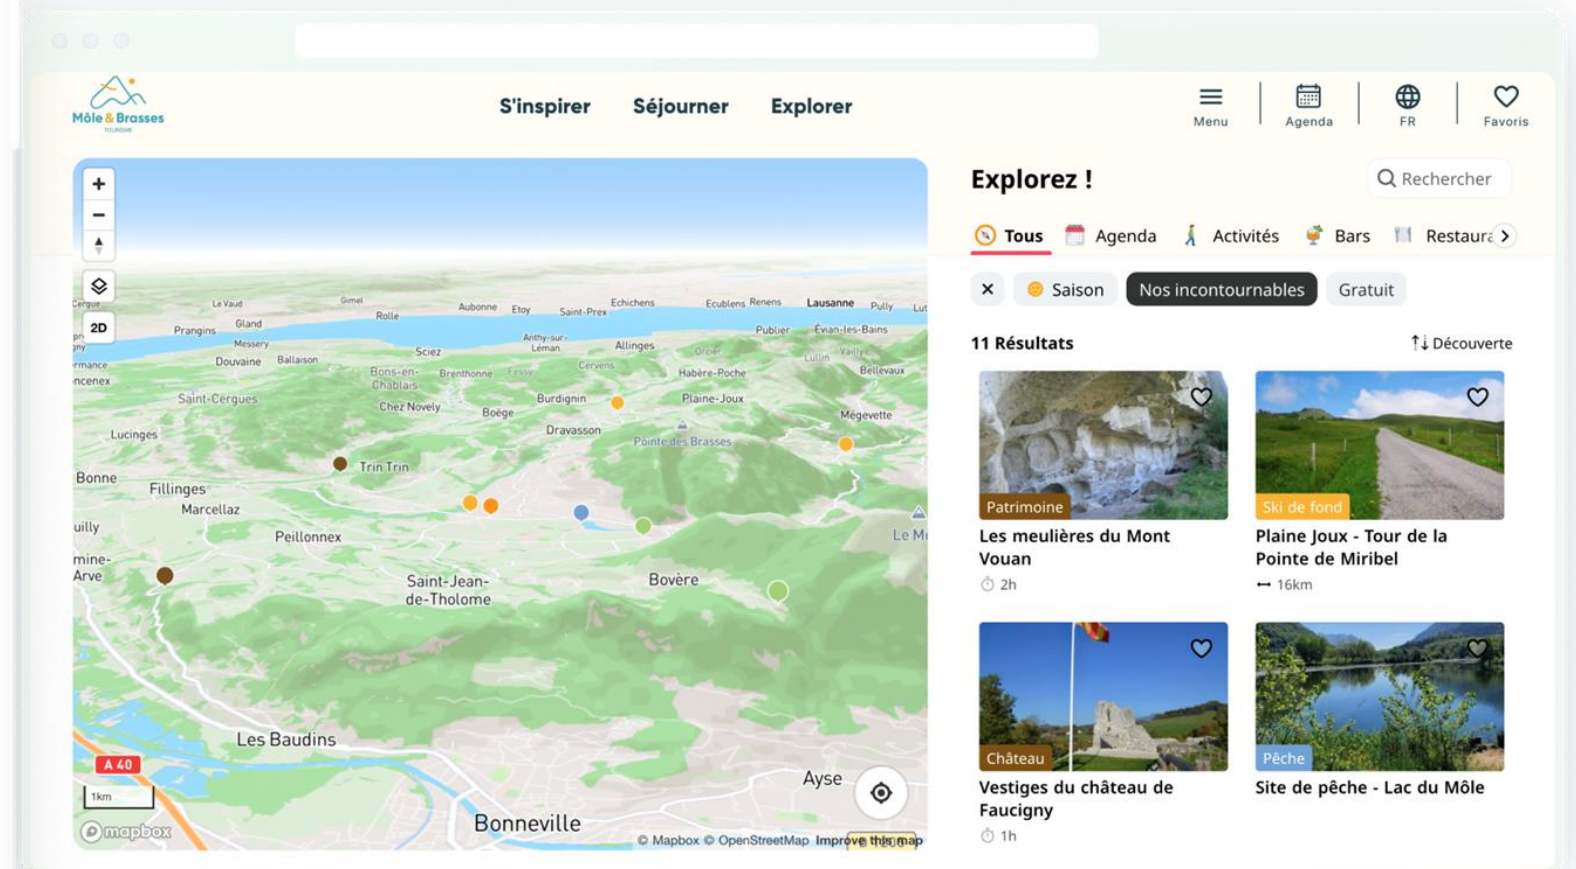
Môle & Brasses
TOURISME

S'inspirer Séjourner Explorer

Menu Agenda FR Favoris

+
−
2D

Le Vaud Gimel Aubonne Etoy Saint-Prex Echichens Ecublens Renens Lausanne Pully Lut
Rolle Prangins Gland Anthy-sur-Léman Publier Évian-les-Bains
Douvaine Ballaison Sciez Allinges
Messery Bons-en-Chablais Brenthonne Cervens Habère-Poche Bellevaux
Saint-Cergues Chez Novely Boëge Burdignin Plaine-Joux
Lucinges Dravasson Pointe des Brasses Mégevette
Bonne Fillinges Trin Trin
Marcellaz
Peillonnex Le M
Saint-Jean-de-Tholome Bovère
Arve
Les Baudins
A 40
1km
Ayse
Bonneville
mapbox
© Mapbox © OpenStreetMap Improve this map

Explorez !
Rechercher

Tous Agenda Activités Bars Restaura

× Saison Nos incontournables Gratuit

11 Résultats
Découverte

Patrimoine
Les meulières du Mont Vouan
2h

Ski de fond
Plaine Joux - Tour de la Pointe de Miribel
16km

Château
Vestiges du château de Faucigny
1h

Pêche
Site de pêche - Lac du Môle